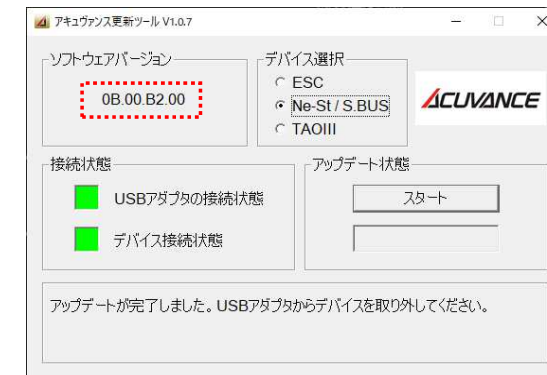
アキュヴァンス更新ツール V1.0.7

ソフトウェアバージョン
0B.00.B2.00

デバイス選択
ESC
Ne-St / S.BUS
TAOIII

ACUVANCE

接続状態
USBアダプタの接続状態
デバイス接続状態

アップデート状態
スタート

アップデートが完了しました。USBアダプタからデバイスを取り外してください。